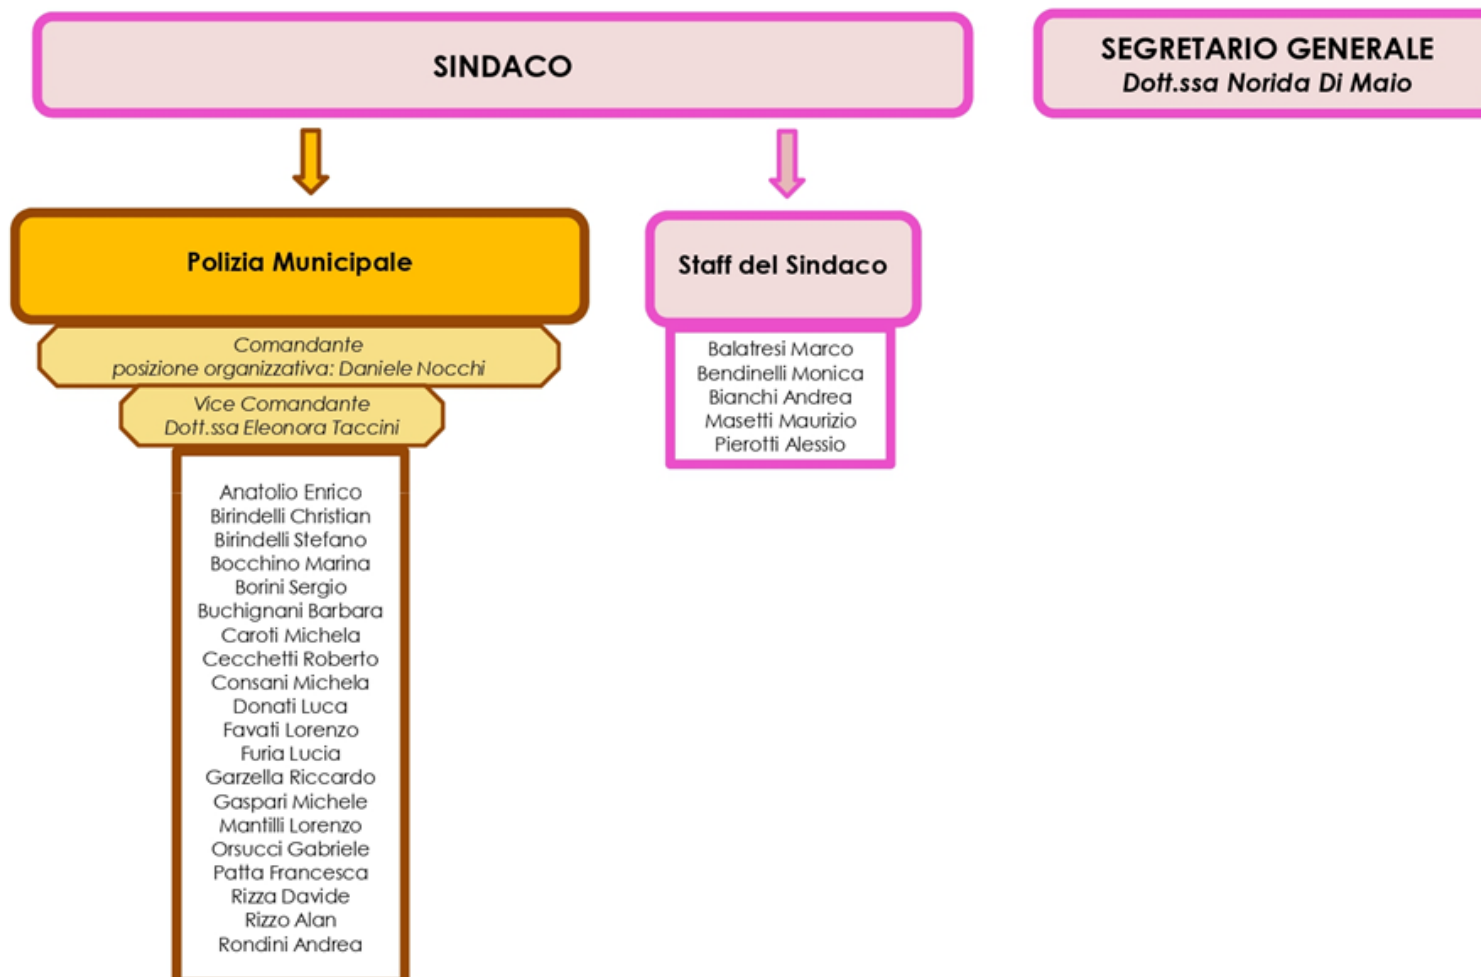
SINDACO

SEGRETARIO GENERALE
Dott.ssa Norida Di Maio

Polizia Municipale

Comandante
posizione organizzativa: Daniele Nocchi

Vice Comandante
Dott.ssa Eleonora Taccini

Anatolio Enrico
Birindelli Christian
Birindelli Stefano
Bocchino Marina
Borini Sergio
Buchignani Barbara
Caroti Michela
Cecchetti Roberto
Consani Michela
Donati Luca
Favati Lorenzo
Furia Lucia
Garzella Riccardo
Gaspari Michele
Mantilli Lorenzo
Orsucci Gabriele
Patta Francesca
Rizza Davide
Rizzo Alan
Rondini Andrea

Staff del Sindaco

Balatresi Marco
Bendinelli Monica
Bianchi Andrea
Masetti Maurizio
Pierotti Alessio